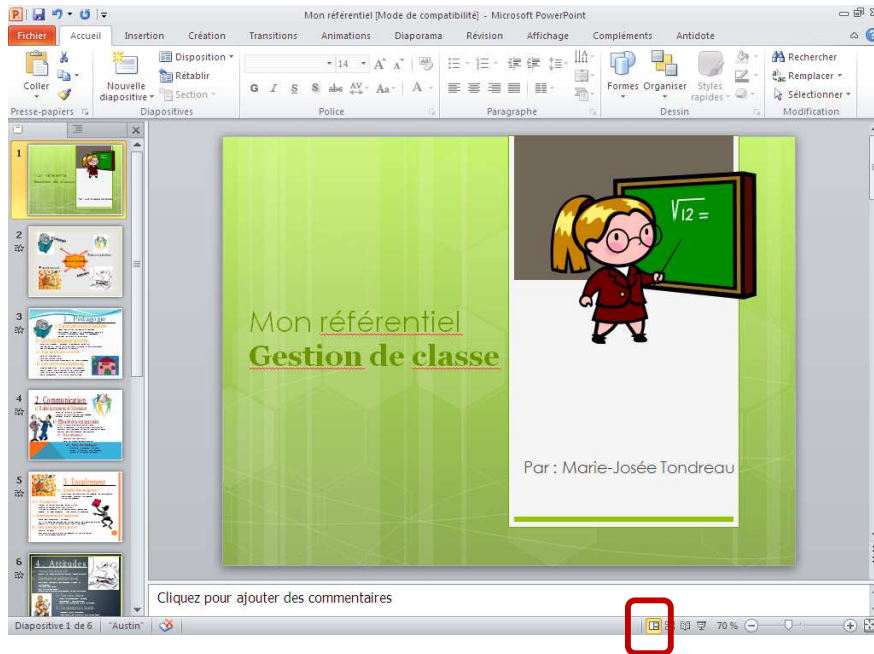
Mon référentiel [Mode de compatibilité] - Microsoft PowerPoint

Fichier | Accueil | Insertion | Création | Transitions | Animations | Diaporama | Révision | Affichage | Compléments | Antidote

Coller
Presse-papiers
Nouvelle diapositive
Disposition
Rétablir
Section
Diapositives
14
Police
Paragraphe
Formes | Organiser | Styles rapides
Dessin
Rechercher
Remplacer
Sélectionner
Modification

1
2
3
4
5
6

$\sqrt{12} =$

Mon référentiel
Gestion de classe

Par : Marie-Josée Tondreau

Cliquez pour ajouter des commentaires

Diapositive 1 de 6 | "Austin" | 70 %